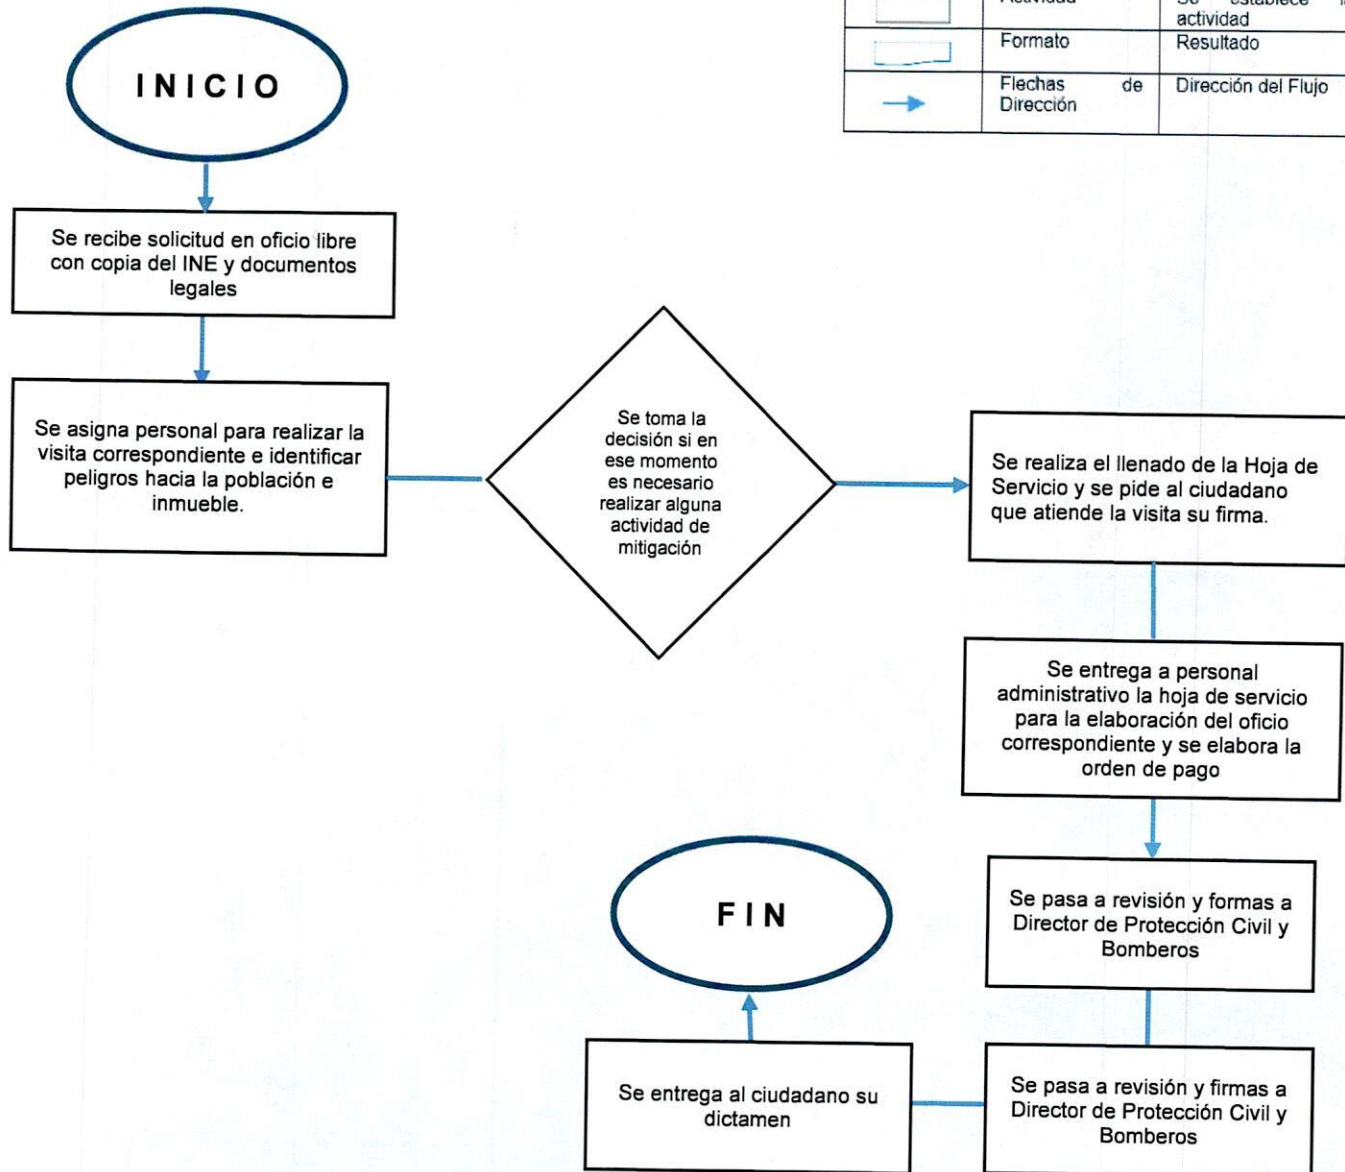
| | Actividad | Se establece la actividad |
|---|---|---|
| | Formato | Resultado |
| | Flechas de Dirección | Dirección del Flujo |

INICIO

Se recibe solicitud en oficio libre con copia del INE y documentos legales

Se asigna personal para realizar la visita correspondiente e identificar peligros hacia la población e inmueble.

Se toma la decisión si en ese momento es necesario realizar alguna actividad de mitigación

Se realiza el llenado de la Hoja de Servicio y se pide al ciudadano que atiende la visita su firma.

Se entrega a personal administrativo la hoja de servicio para la elaboración del oficio correspondiente y se elabora la orden de pago

Se pasa a revisión y formas a Director de Protección Civil y Bomberos

Se pasa a revisión y firmas a Director de Protección Civil y Bomberos

Se entrega al ciudadano su dictamen

FIN